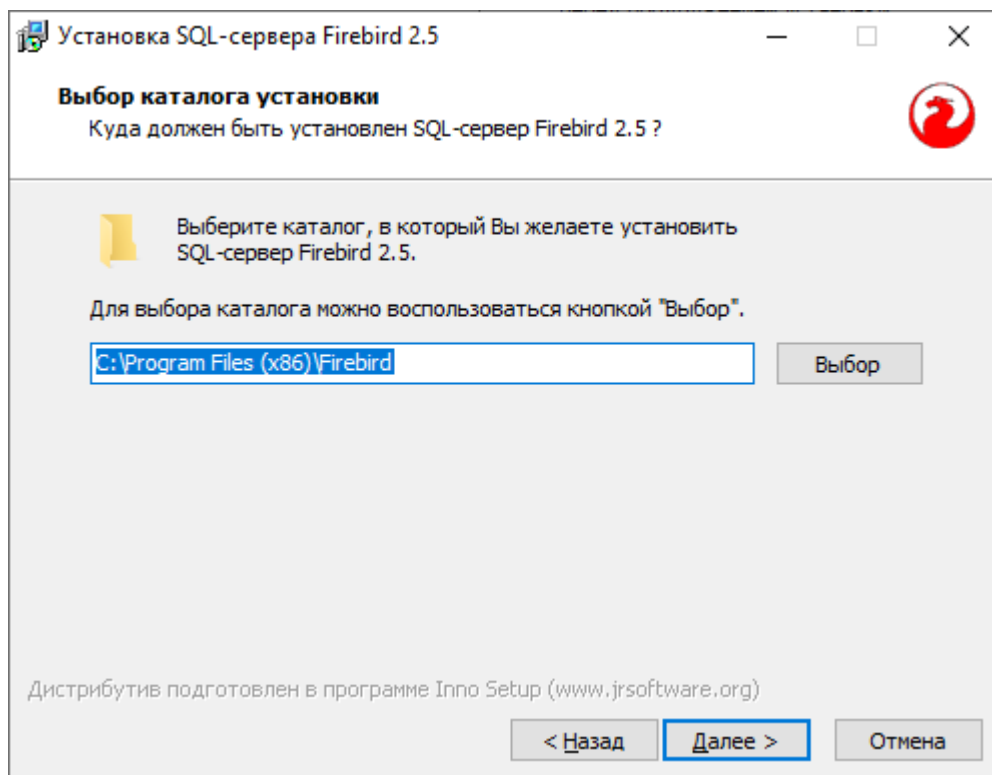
Установка SQL-сервера Firebird 2.5

Выбор каталога установки
Куда должен быть установлен SQL-сервер Firebird 2.5 ?

Выберите каталог, в который Вы желаете установить SQL-сервер Firebird 2.5.

Для выбора каталога можно воспользоваться кнопкой "Выбор".

C:\Program Files (x86)\Firebird

Выбор

Дистрибутив подготовлен в программе Inno Setup (www.jrsoftware.org)

< Назад

Далее >

Отмена